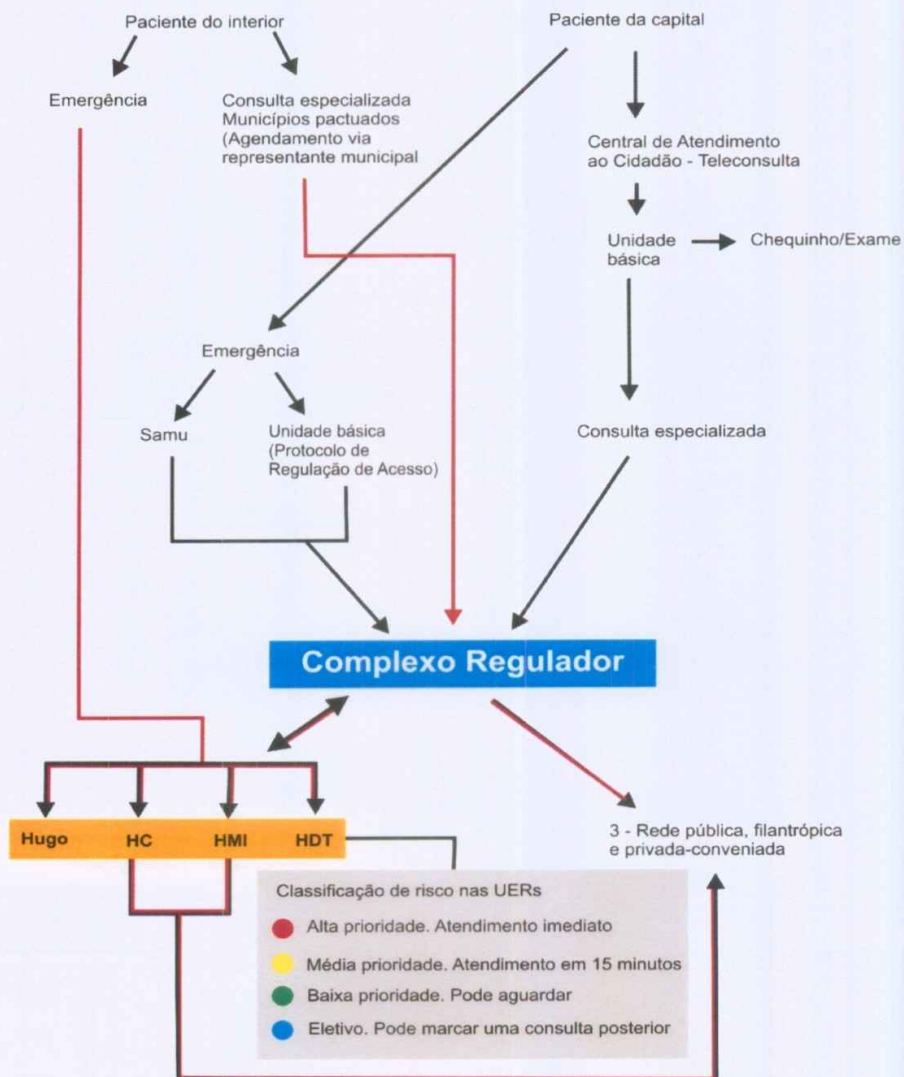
Paciente do interior

Emergência

Consulta especializada
Municípios pactuados
(Agendamento via
representante municipal

Paciente da capital

Central de Atendimento
ao Cidadão - Teleconsulta

Unidade básica

Chequinho/Exame

Emergência

Samu

Unidade básica
(Protocolo de
Regulação de Acesso)

Consulta especializada

Complexo Regulador

Hugo

HC

HMI

HDT

3 - Rede pública, filantrópica
e privada-conveniada

Classificação de risco nas UERs

Alta prioridade. Atendimento imediato

Média prioridade. Atendimento em 15 minutos

Baixa prioridade. Pode aguardar

Eletivo. Pode marcar uma consulta posterior